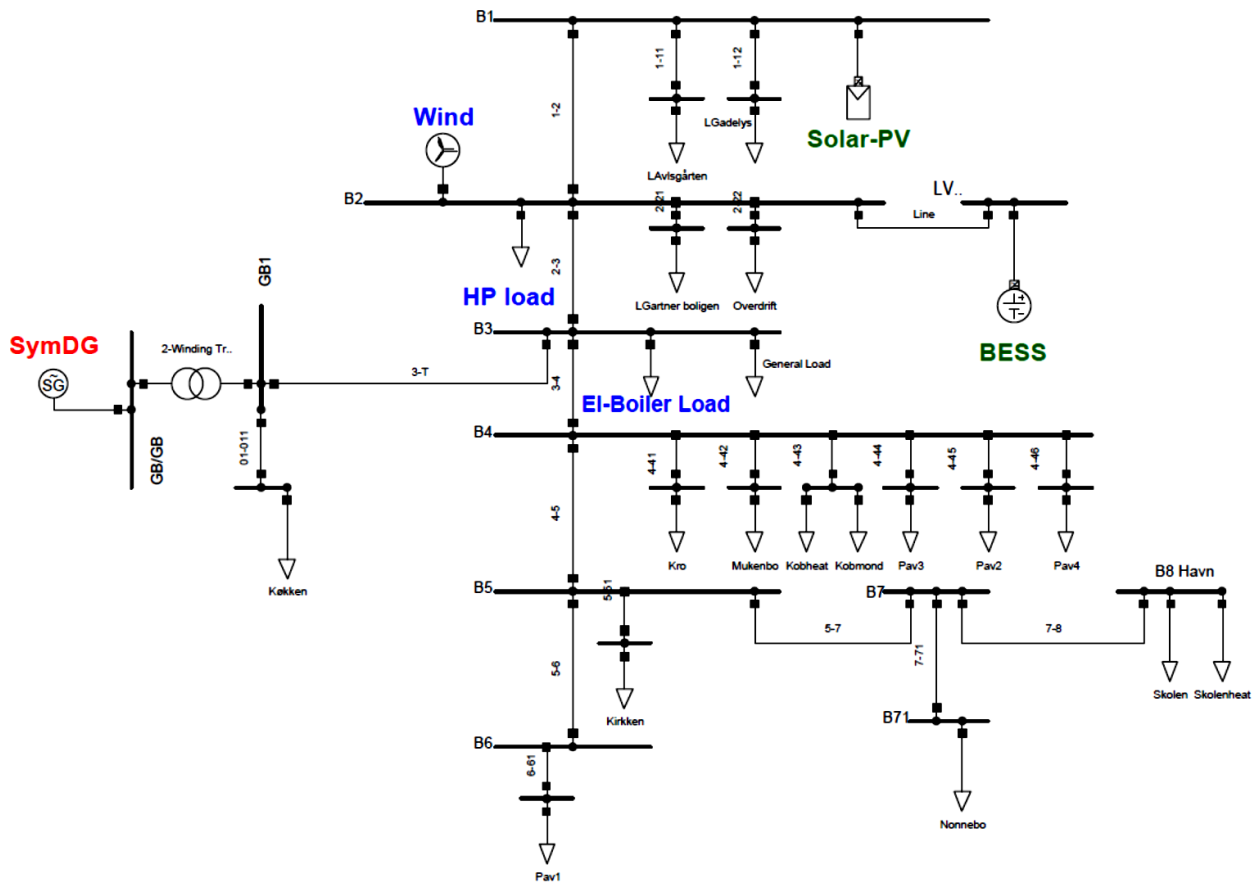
B1

1-11

1-12

1-2

LGadelys

Solar-PV

Wind

LAvlsgården

B2

2-21

2-22

LV..

Line

GB1

2-3

HP load

LGartner boligen

Overdrift

SymDG

2-Winding Tr..

B3

General Load

BESS

SG

3-T

3-4

El-Boiler Load

B4

GB/GB

01-011

4-41

4-42

4-43

4-44

4-45

4-46

4-5

Kro

Mukenbo

Kobheat

Kobmond

Pav3

Pav2

Pav4

Køkken

B5

5-51

B7

B8 Havn

5-7

7-8

5-6

7-71

Skolen

Skolenheat

Kirkken

B71

B6

6-61

Nonnebo

Pav1